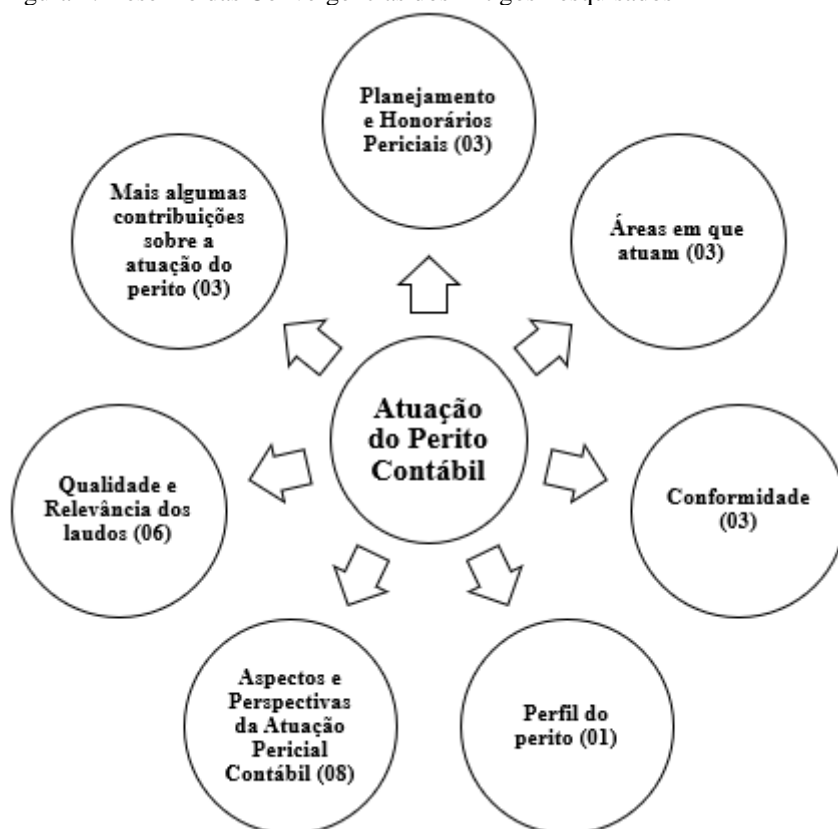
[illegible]

Planejamento e Honorários Periciais (03)

Mais algumas contribuições sobre a atuação do perito (03)

Áreas em que atuam (03)

Atuação do Perito Contábil

Qualidade e Relevância dos laudos (06)

Conformidade (03)

Aspectos e Perspectivas da Atuação Pericial Contábil (08)

Perfil do perito (01)